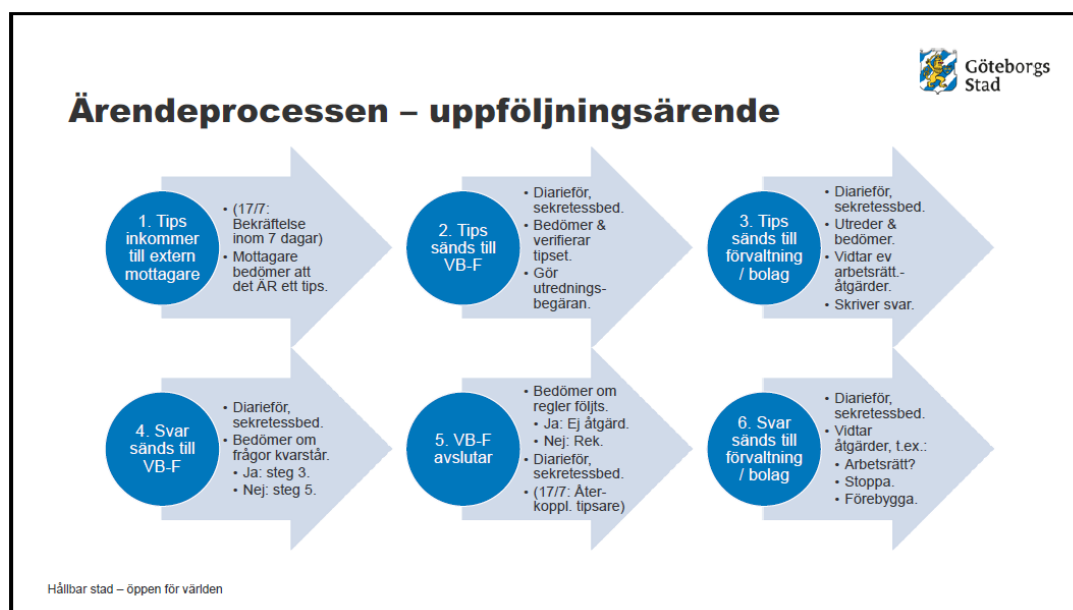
Göteborgs Stad

Ärendeprocessen – uppföljningsärende

1. Tips inkommer till extern mottagare

- (17/7: Bekräftelse inom 7 dagar)
- Mottagare bedömer att det ÄR ett tips.

2. Tips sänds till VB-F

- Diarieför, sekretessbed.
- Bedömer & verifierar tipset.
- Gör utredningsbegäran.

3. Tips sänds till förvaltning / bolag

- Diarieför, sekretessbed.
- Utreder & bedömer.
- Vidtar ev arbetsrätt.-åtgärder.
- Skriver svar.

4. Svar sänds till VB-F

- Diarieför, sekretessbed.
- Bedömer om frågor kvarstår.
  - Ja: steg 3.
  - Nej: steg 5.

5. VB-F avslutar

- Bedömer om regler följts.
  - Ja: Ej åtgärd.
  - Nej: Rek.
- Diarieför, sekretessbed.
- (17/7: Återkoppl. tipsare)

6. Svar sänds till förvaltning / bolag

- Diarieför, sekretessbed.
- Vidtar åtgärder, t.ex.:
  - Arbetsrätt?
  - Stoppa.
  - Förebygga.

Hållbar stad – öppen för världen